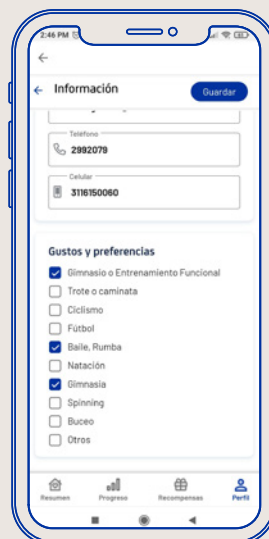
2:46 PM

←

← Información

Guardar

Teléfono
2992079

Celular
3116150060

Gustos y preferencias

Gimnasio o Entrenamiento Funcional
Trote o caminata
Ciclismo
Fútbol
Baile, Rumba
Natación
Gimnasia
Spinning
Buceo
Otros

Resumen
Progreso
Recompensas
Perfil